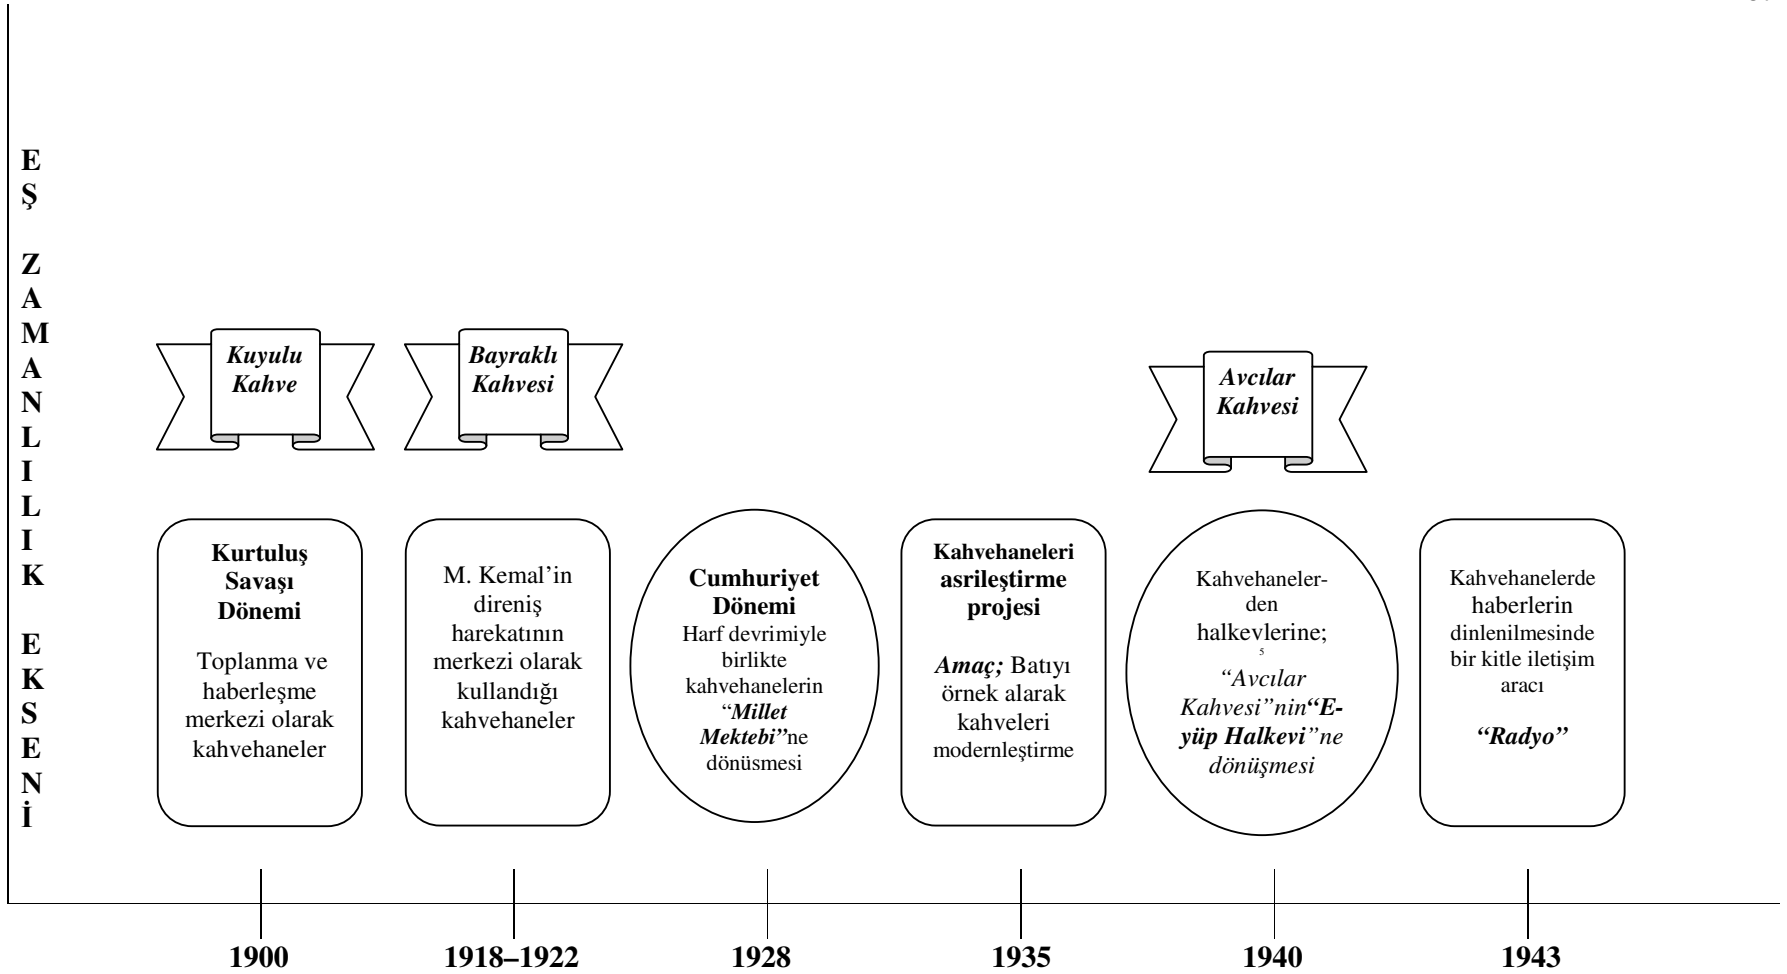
EŞ ZAMANLILIK EKSENİ

Kuyulu Kahve

Bayraklı Kahvesi

Avcılar Kahvesi

Kurtuluş Savaşı Dönemi

Toplanma ve haberleşme merkezi olarak kahvehaneler

M. Kemal'in direniş harekatının merkezi olarak kullandığı kahvehaneler

Cumhuriyet Dönemi
Harf devrimiyle birlikte kahvehanelerin "Millet Mektebi"ne dönusmesi

Kahvehaneleri asrileştirme projesi

Amaç; Batıyı örnek alarak kahveleri modernleştirme

Kahvehanelerden halkevlerine;
"Avcılar Kahvesi"nin"Eyüp Halkevi"ne dönüşmesi

Kahvehanelerde haberlerin dinlenilmesinde bir kitle iletişim aracı

"Radyo"

1900

1918–1922

1928

1935

1940

1943